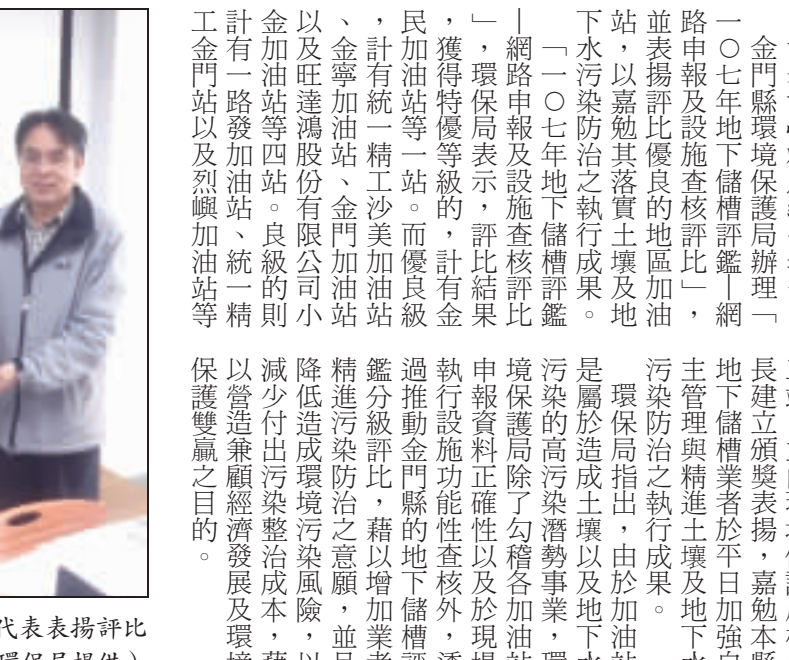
金門縣環境保護局辦理「一〇七年地下儲槽評鑑—網路申報及設施查核評比」，並表揚評比優良的地區加油站，以嘉勉其落實土壤及地下水污染防治之執行成果。

「一〇七年地下儲槽評鑑—網路申報及設施查核評比」，環保局表示，評比結果，獲得特優等級的，計有金民加油站等一站。而優良級，計有統一精工沙美加油站、金寧加油站、金門加油站以及旺達鴻股份有限公司小金加油站等四站。良級的則計有一路發加油站、統一精工金門站以及烈嶼加油站等

長建立頒獎表揚，嘉勉本縣地下儲槽業者於平日加強自主管理與精進土壤及地下水污染防治之執行成果。

環保局指出，由於加油站是屬於造成土壤以及地下水污染的高污染潛勢事業，環境保護局除了勾稽各加油站申報資料正確性以及於現場執行設施功能性查核外，透過推動金門縣的地下儲槽評鑑分級評比，藉以增加業者精進污染防治之意願，並且降低造成環境污染風險，以減少付出污染整治成本，藉以營造兼顧經濟發展及環保護雙贏之目的。

代表表揚評比
環保局提供）